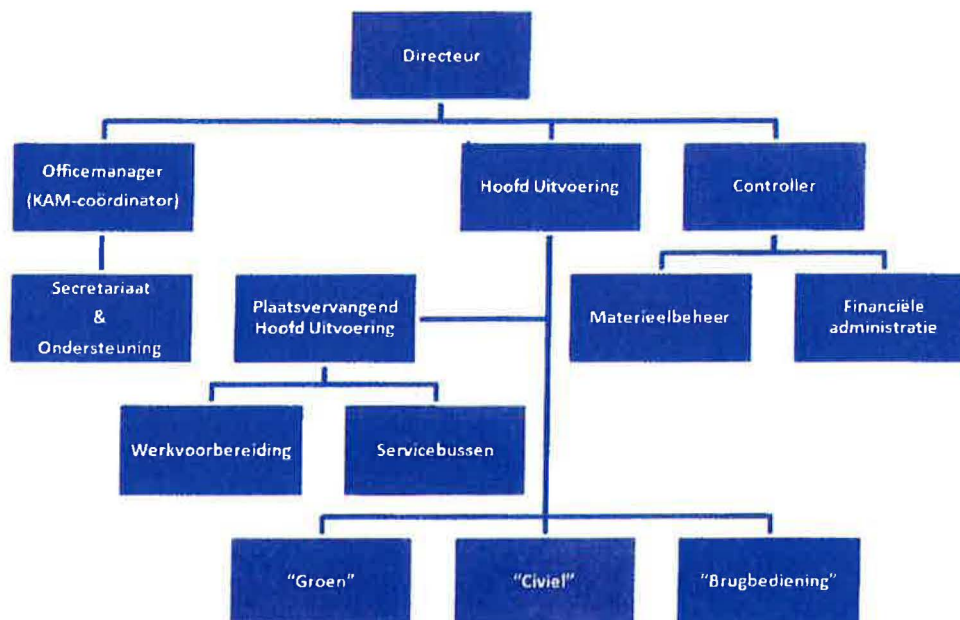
Directeur

Officemanager (KAM-coördinator)

Hoofd Uitvoering

Controller

Secretariaat & Ondersteuning

Plaatsvervangend Hoofd Uitvoering

Materieelbeheer

Financiële administratie

Werkvoorbereiding

Servicebussen

"Groen"

"Civiel"

"Brugbediening"